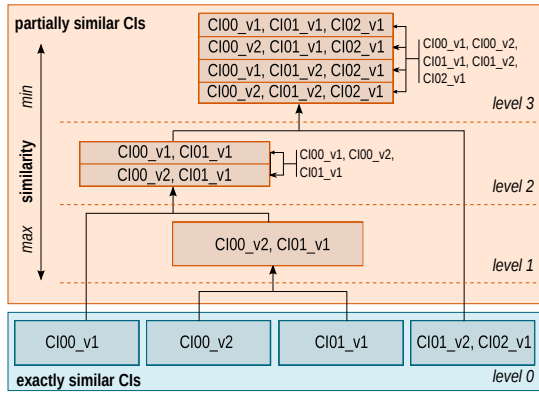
partially similar CIs

CI00_v1, CI01_v1, CI02_v1
CI00_v2, CI01_v1, CI02_v1
CI00_v1, CI01_v2, CI02_v1
CI00_v2, CI01_v2, CI02_v1

CI00_v1, CI00_v2, CI01_v1, CI01_v2, CI02_v1

level 3

min

similarity

max

CI00_v1, CI01_v1
CI00_v2, CI01_v1

CI00_v1, CI00_v2, CI01_v1

level 2

CI00_v2, CI01_v1

level 1

CI00_v1

CI00_v2

CI01_v1

CI01_v2, CI02_v1

exactly similar CIs

level 0